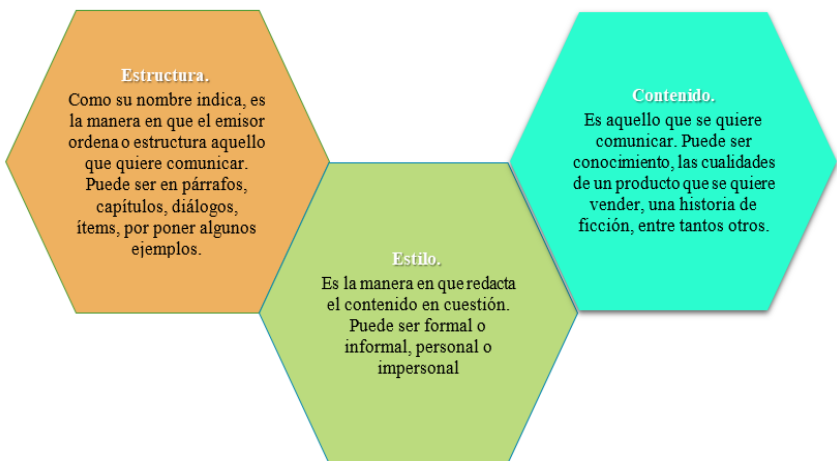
Estructura.
Como su nombre indica, es la manera en que el emisor ordena o estructura aquello que quiere comunicar. Puede ser en párrafos, capítulos, diálogos, ítems, por poner algunos ejemplos.

Estilo.
Es la manera en que redacta el contenido en cuestión. Puede ser formal o informal, personal o impersonal

Contenido.
Es aquello que se quiere comunicar. Puede ser conocimiento, las cualidades de un producto que se quiere vender, una historia de ficción, entre tantos otros.